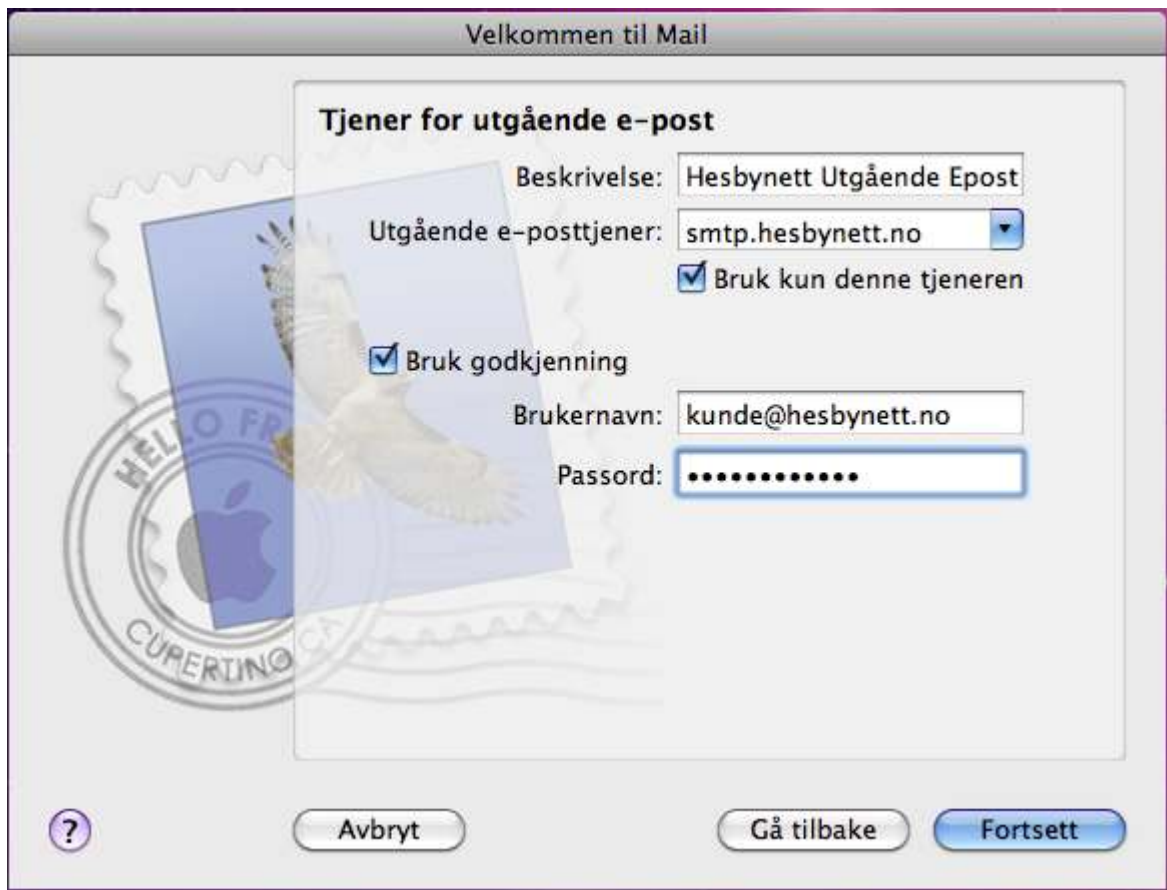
Velkommen til Mail

Tjener for utgående e-post

Beskrivelse: Hesbynett Utgående Epost

Utgående e-posttjener: smtp.hesbynett.no

Bruk kun denne tjeneren

Bruk godkjenning

Brukernavn: kunde@hesbynett.no

Passord: •••••••••••••

HELLO FR
CUPERTINO CA

?

Avbryt

Gå tilbake

Fortsett